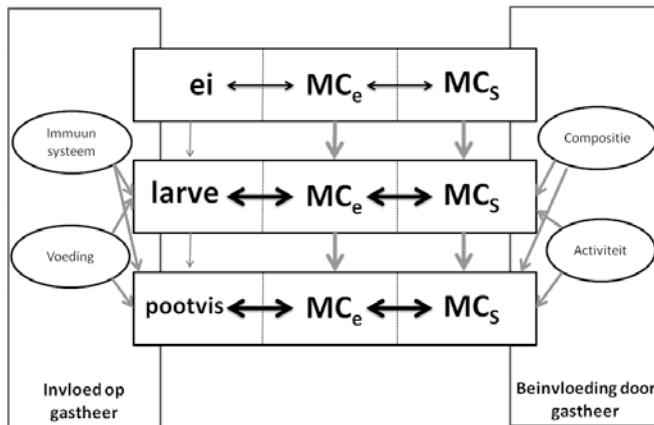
ei $\longleftrightarrow$ $MC_e$ $\longleftrightarrow$ $MC_S$

Immuun systeem

Compositie

larve $\longleftrightarrow$ $MC_e$ $\longleftrightarrow$ $MC_S$

Voeding

Activiteit

pootvis $\longleftrightarrow$ $MC_e$ $\longleftrightarrow$ $MC_S$

Invloed op gastheer

Beinvloeding door gastheer